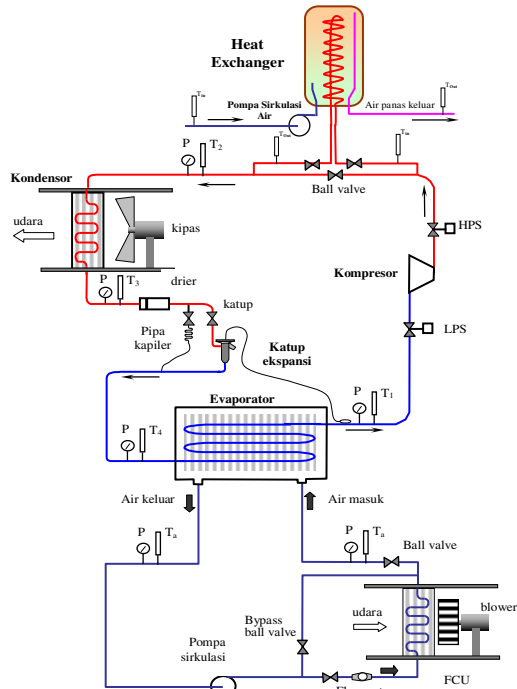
Heat Exchanger

$T_{in}$

Pompa Sirkulasi Air

$T_{out}$

Air panas keluar

$T_{Out}$

$T_{in}$

P

$T_2$

Ball valve

Kondensor

udara

kipas

HPS

P

$T_3$

drier

katup

Kompresor

Pipa kapiler

Katup ekspansi

LPS

P

$T_1$

Evaporator

P

$T_4$

Air keluar

Air masuk

P

$T_a$

P

$T_a$

Ball valve

udara

blower

Bypass ball valve

Pompa sirkulasi

FCU